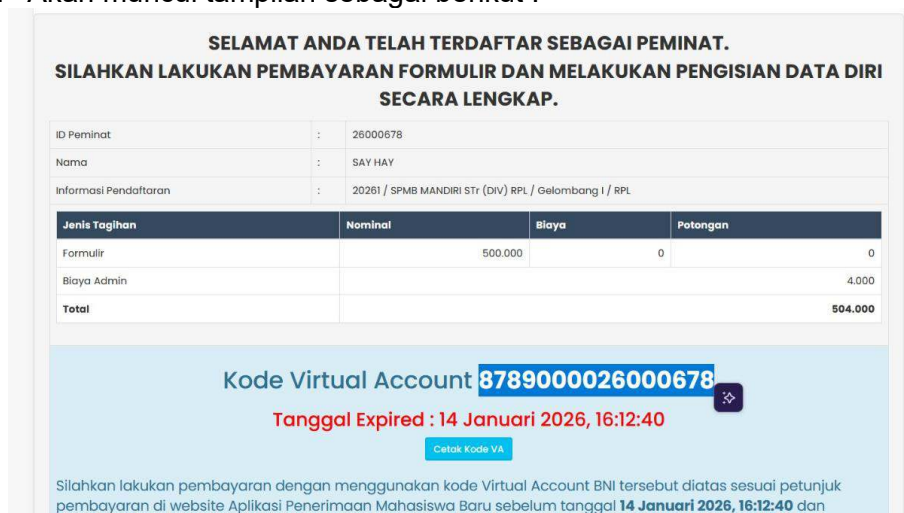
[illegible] Akan muncul tampilan sebagai berikut :

SELAMAT ANDA TELAH TERDAFTAR SEBAGAI PEMINAT.
SILAHKAN LAKUKAN PEMBAYARAN FORMULIR DAN MELAKUKAN PENGISIAN DATA DIRI SECARA LENGKAP.

| ID Peminat | : | 26000678 |
|---|---|---|
| Nama | : | SAY HAY |
| Informasi Pendaftaran | : | 20261 / SPMB MANDIRI STr (DIV) RPL / Gelombang I / RPL |

| Jenis Tagihan | Nominal | Biaya | Potongan |
|---|---|---|---|
| Formulir | 500.000 | 0 | 0 |
| Biaya Admin | | | 4.000 |
| Total | | | 504.000 |

Kode Virtual Account 8789000026000678

Tanggal Expired : 14 Januari 2026, 16:12:40

Cetak Kode VA

Silahkan lakukan pembayaran dengan menggunakan kode Virtual Account BNI tersebut diatas sesuai petunjuk pembayaran di website Aplikasi Penerimaan Mahasiswa Baru sebelum tanggal **14 Januari 2026, 16:12:40** dan